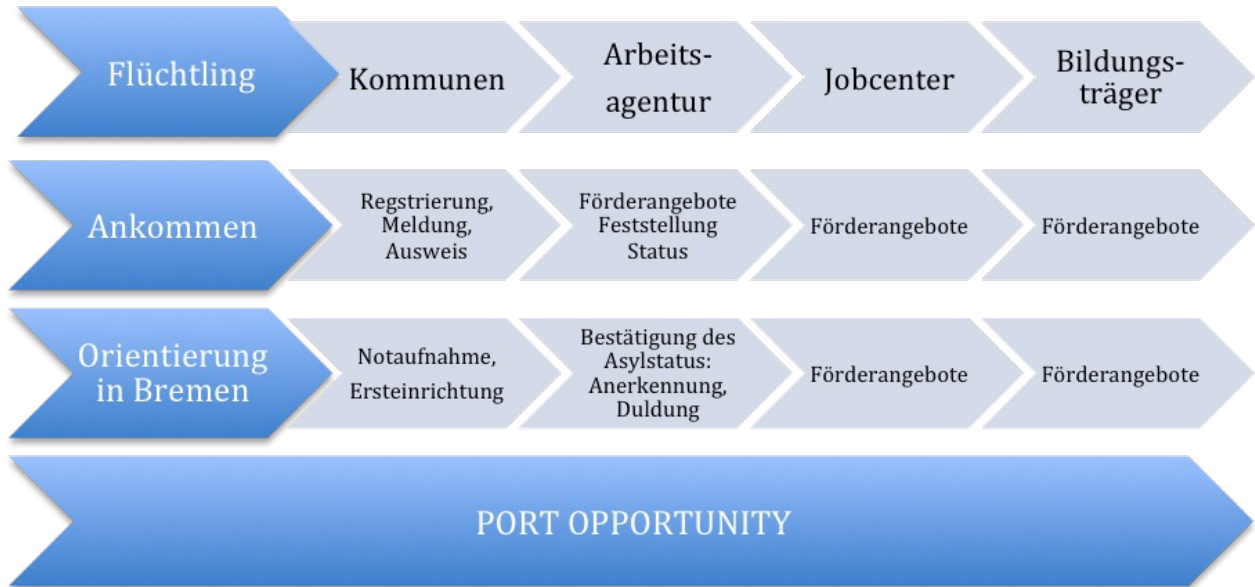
Flüchtling

Kommunen

Arbeitsagentur

Jobcenter

Bildungsträger

Ankommen

Regstrierung, Meldung, Ausweis

Förderangebote Feststellung Status

Förderangebote

Förderangebote

Orientierung in Bremen

Notaufnahme, Ersteinrichtung

Bestätigung des Asylstatus: Anerkennung, Duldung

Förderangebote

Förderangebote

PORT OPPORTUNITY